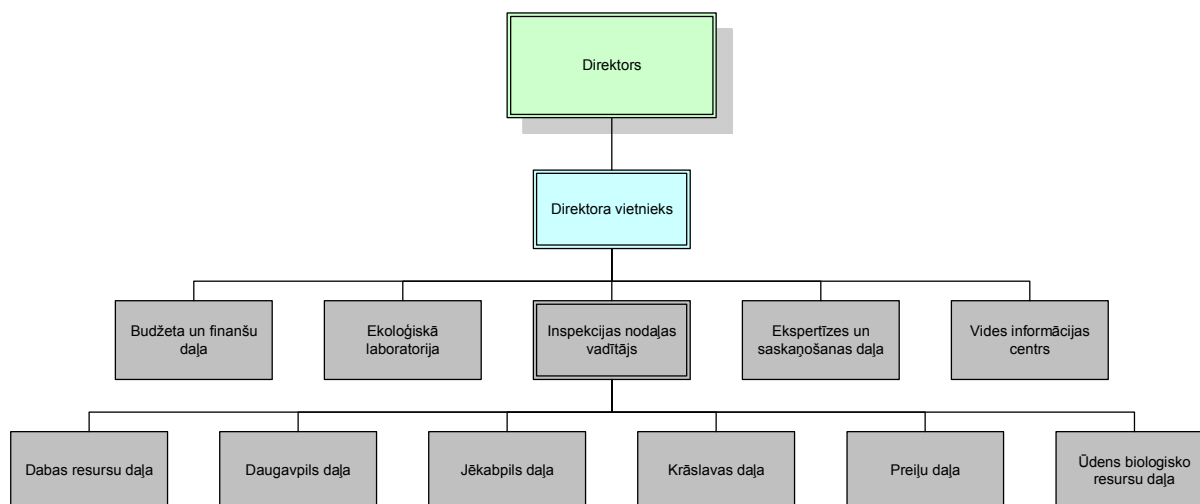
Direktors

Direktora vietnieks

Budžeta un finanšu daļa

Ekoloģiskā laboratorija

Inspekcijas nodaļas vadītājs

Ekspertīzes un saskaņošanas daļa

Vides informācijas centrs

Dabas resursu daļa

Daugavpils daļa

Jēkabpils daļa

Krāslavas daļa

Preiļu daļa

Ūdens biologisko resursu daļa